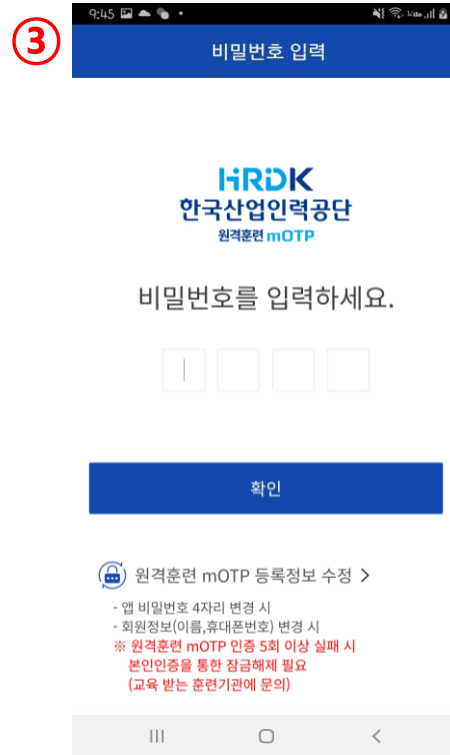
③
9:45

비밀번호 입력

HRDK
한국산업인력공단
원격훈련 mOTP

비밀번호를 입력하세요.

확인

원격훈련 mOTP 등록정보 수정 >

- 앱 비밀번호 4자리 변경 시
- 회원정보(이름,휴대폰번호) 변경 시
※ 원격훈련 mOTP 인증 5회 이상 실패 시 본인인증을 통한 잠금해제 필요 (교육 받는 훈련기관에 문의)